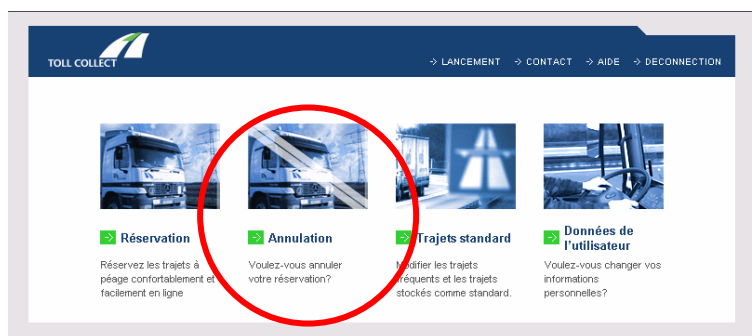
TOLL COLLECT

LANCEMENT   CONTACT   AIDE   DECONNECTION

Réservation

Réservez les trajets à péage confortablement et facilement en ligne

Annulation

Voulez-vous annuler votre réservation?

Trajets standard

Modifier les trajets fréquents et les trajets stockés comme standard.

Données de l'utilisateur

Voulez-vous changer vos informations personnelles?